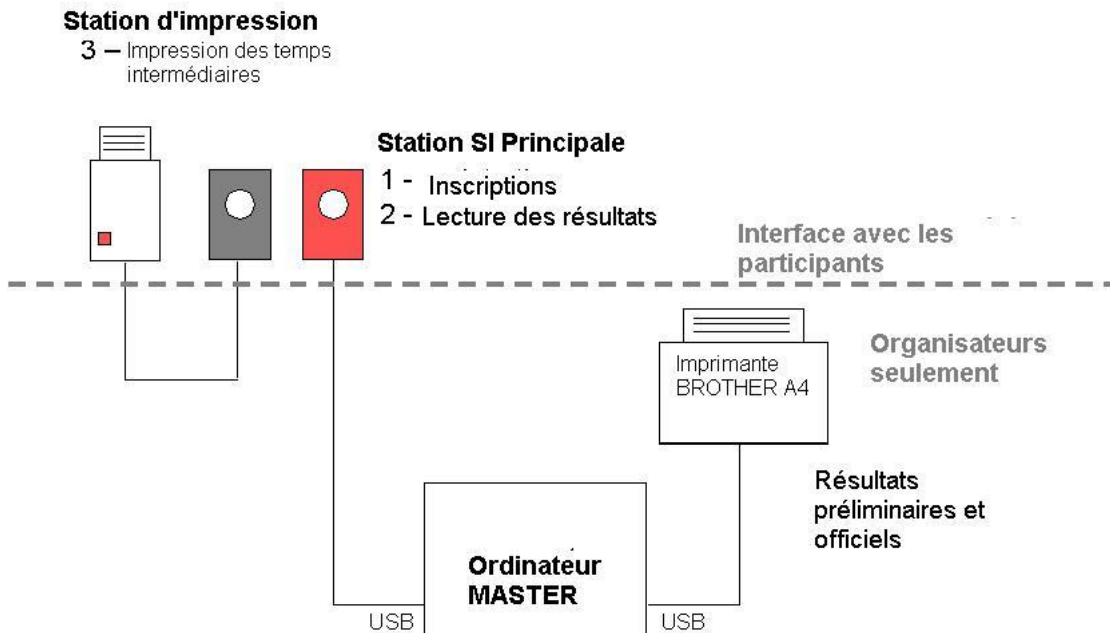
Station d'impression
3 – Impression des temps intermédiaires

Station SI Principale
1 - Inscriptions
2 - Lecture des résultats

Interface avec les participants

Organisateurs seulement

Imprimante BROTHER A4

Résultats préliminaires et officiels

Ordinateur MASTER

USB

USB